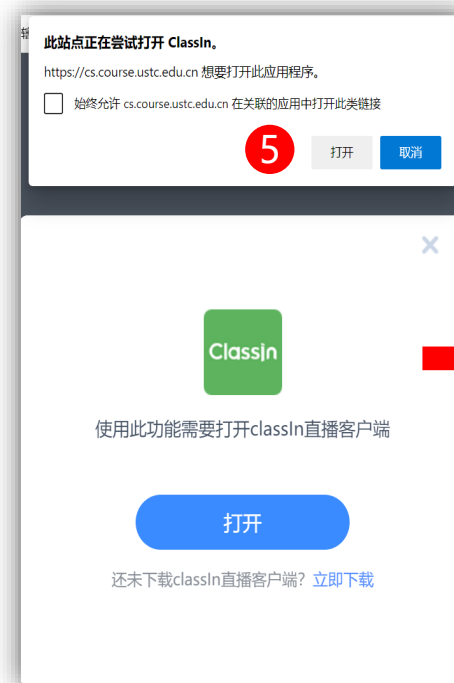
此站点正在尝试打开 ClassIn。

https://cs.course.ustc.edu.cn 想要打开此应用程序。

始终允许 cs.course.ustc.edu.cn 在关联的应用中打开此类链接

5

打开

取消

×

ClassIn

使用此功能需要打开classIn直播客户端

打开

还未下载classIn直播客户端? 立即下载